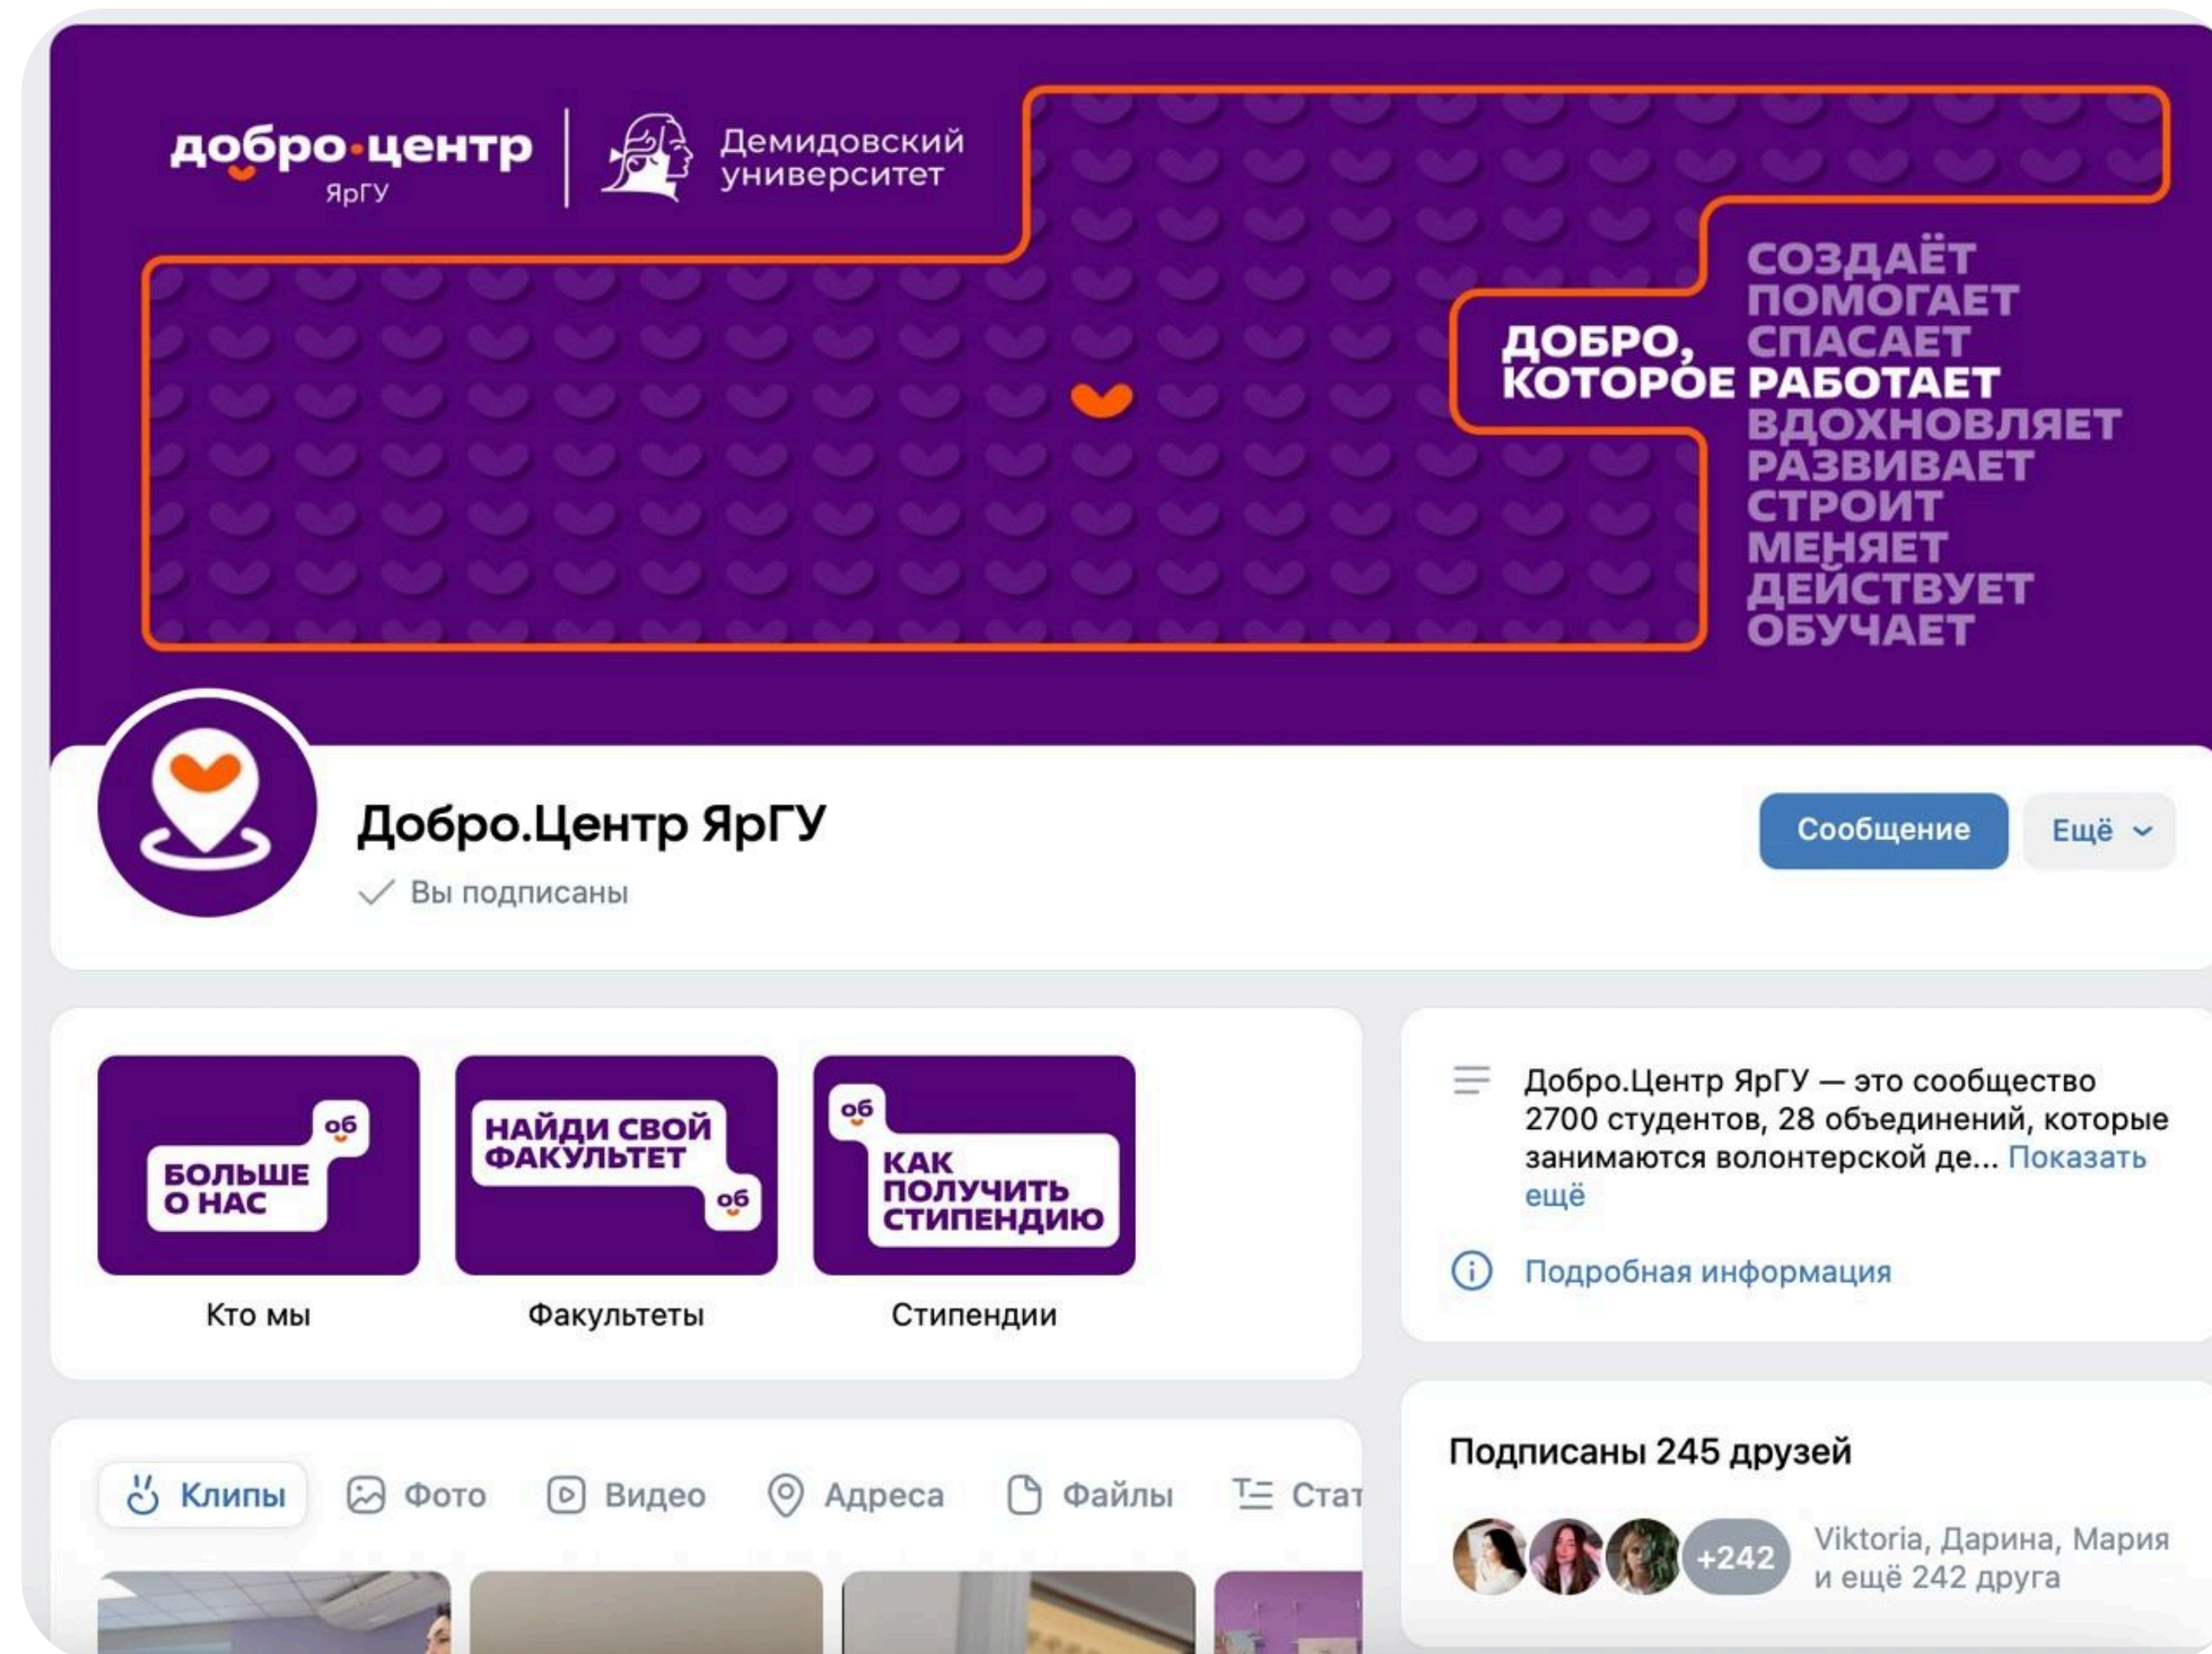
добро·центр
ЯрГУ

Демидовский университет

ДОБРО, КОТОРОЕ
СОЗДАЁТ
ПОМОГАЕТ
СПАСАЕТ
РАБОТАЕТ
ВДОХНОВЛЯЕТ
РАЗВИВАЕТ
СТРОИТ
МЕНЯЕТ
ДЕЙСТВУЕТ
ОБУЧАЕТ

Добро.Центр ЯрГУ
Вы подписаны

Сообщение
Ещё

об
БОЛЬШЕ О НАС
Кто мы

НАЙДИ СВОЙ ФАКУЛЬТЕТ
об
Факультеты

об
КАК ПОЛУЧИТЬ СТИПЕНДИЮ
Стипендии

Добро.Центр ЯрГУ — это сообщество 2700 студентов, 28 объединений, которые занимаются волонтерской де... Показать ещё

Подробная информация

Клипы Фото Видео Адреса Файлы Стат

Подписаны 245 друзей
+242
Viktoria, Дарина, Мария и ещё 242 друга